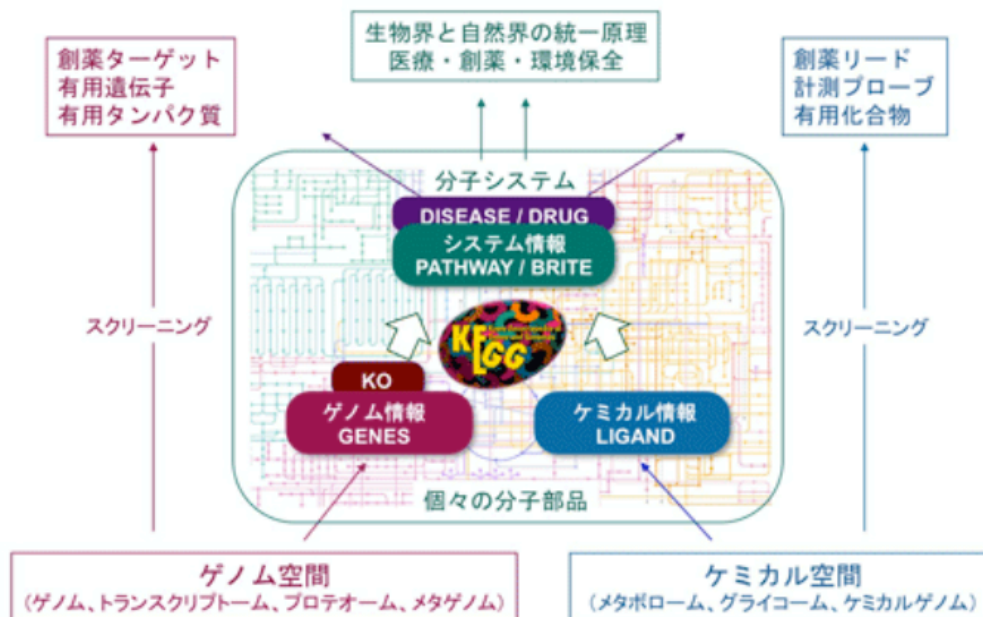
創薬ターゲット
有用遺伝子
有用タンパク質

生物界と自然界の統一原理
医療・創薬・環境保全

創薬リード
計測プローブ
有用化合物

分子システム

DISEASE / DRUG

システム情報
PATHWAY / BRITE

スクリーニング

スクリーニング

KEGG

KO

ゲノム情報
GENES

ケミカル情報
LIGAND

個々の分子部品

ゲノム空間
（ゲノム、トランスクリプトーム、プロテオーム、メタゲノム）

ケミカル空間
（メタボローム、グライコーム、ケミカルゲノム）